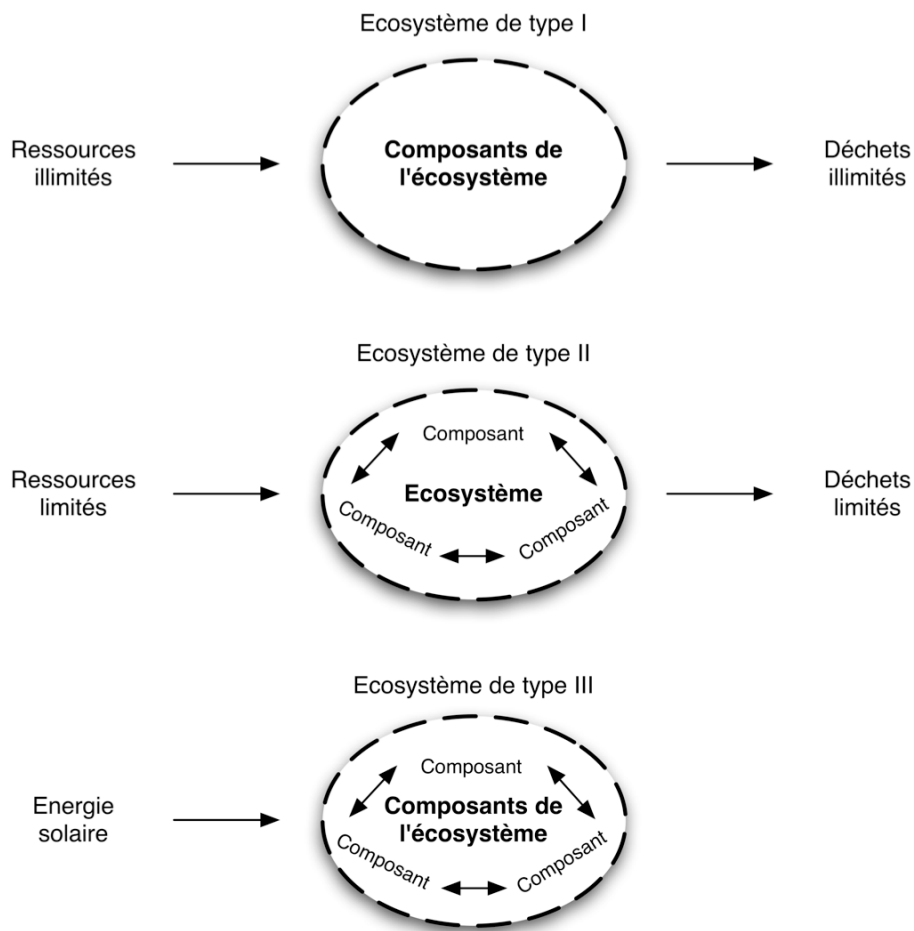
Ecosystème de type I

Ressources illimités

Composants de l'écosystème

Déchets illimités

Ecosystème de type II

Ressources limités

Composant

Ecosystème

Composant

Composant

Déchets limités

Ecosystème de type III

Energie solaire

Composant

Composants de l'écosystème

Composant

Composant